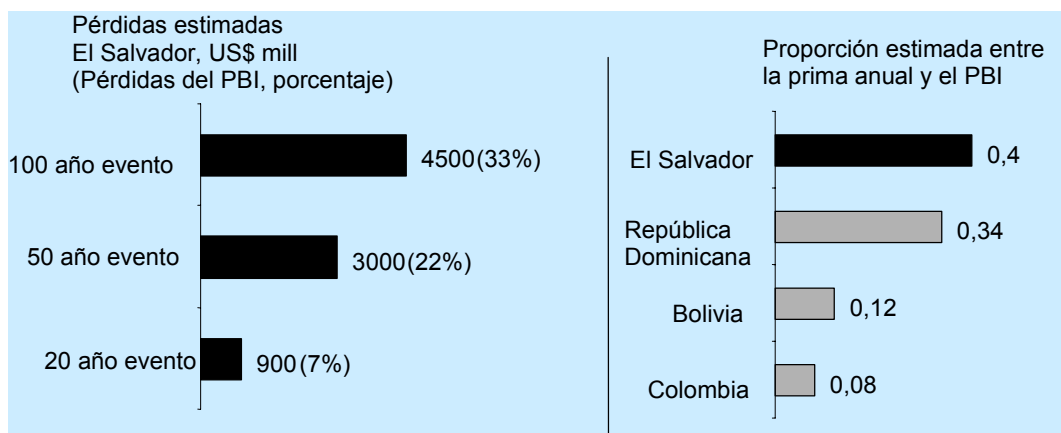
Pérdidas estimadas
El Salvador, US$ mill
(Pérdidas del PBI, porcentaje)

100 año evento 4500(33%)

50 año evento 3000(22%)

20 año evento 900(7%)

Proporción estimada entre la prima anual y el PBI

El Salvador 0,4

República Dominicana 0,34

Bolivia 0,12

Colombia 0,08